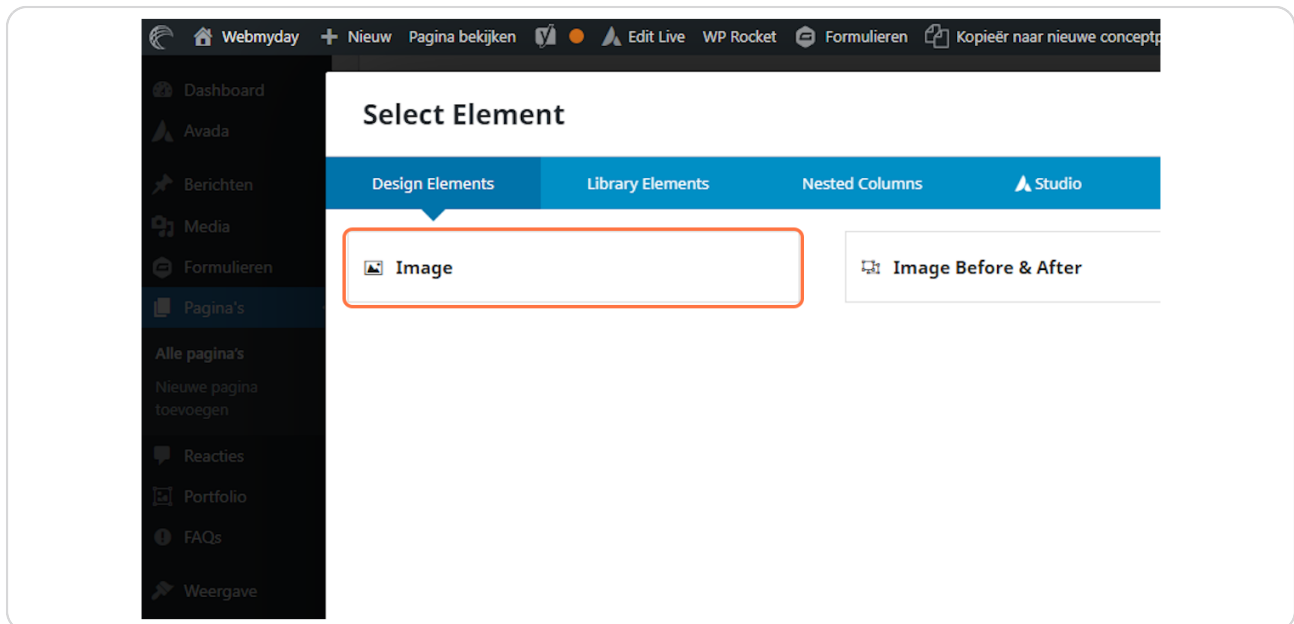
Webmyday + Nieuw Pagina bekijken Edit Live WP Rocket Formulieren Kopieër naar nieuwe conceptp

Dashboard
Avada
Berichten
Media
Formulieren
Pagina's
Alle pagina's
Nieuwe pagina toevoegen
Reacties
Portfolio
FAQs
Weergave

Select Element

Design Elements
Library Elements
Nested Columns
Studio

Image

Image Before & After